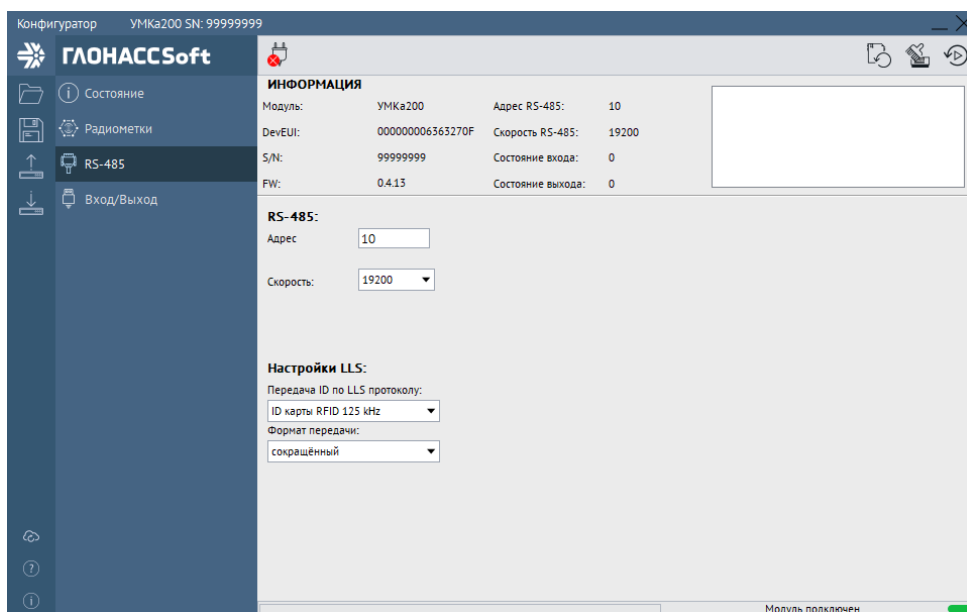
Конфигуратор УМКа200 SN: 99999999

ГЛОНАССSoft

Состояние
Радиометки
RS-485
Вход/Выход

ИНФОРМАЦИЯ

| Модуль: | УМКа200 | Адрес RS-485: | 10 |
|---|---|---|---|
| DevEUI: | 000000006363270F | Скорость RS-485: | 19200 |
| S/N: | 99999999 | Состояние входа: | 0 |
| FW: | 0.4.13 | Состояние выхода: | 0 |

RS-485:
Адрес 10

Скорость: 19200

Настройки LLS:
Передача ID по LLS протоколу:
ID карты RFID 125 kHz
Формат передачи:
сокращённый

Модуль подключен